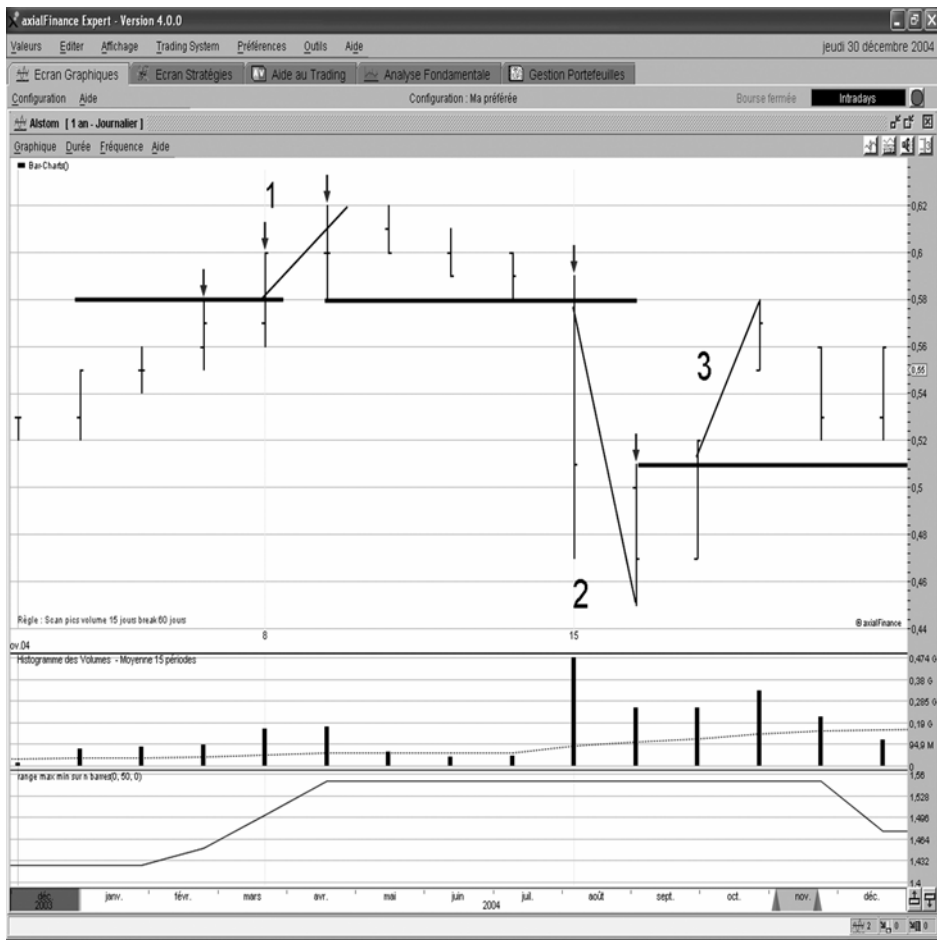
axialFinance Expert - Version 4.0.0

Valeurs Editer Affichage Trading System Préférences Outils Aide

jeudi 30 décembre 2004

Ecran Graphiques Ecran Stratégies Aide au Trading Analyse Fondamentale Gestion Portefeuilles

Configuration Aide

Configuration : Ma préférée

Bourse fermée Intradays

Alstom [ 1 an - Journalier ]

Graphique Durée Fréquence Aide

BarCharts()

1

2

3

0,62
0,6
0,58
0,56
0,55
0,54
0,52
0,5
0,48
0,46
0,44

Règle : Scan pics volume 15 jours break 60 jours

© axialFinance

8

15

ov.04

Histogramme des Volumes - Moyenne 15 périodes

0,474 G
0,38 G
0,285 G
0,19 G
94,9 M
0

range max min sur n barres(0, 50, 0)

1,56
1,528
1,496
1,464
1,432
1,4

déc. 2003 janv. févr. mars avr. mai juin 2004 juil. août sept. oct. nov. déc.

2 0 0